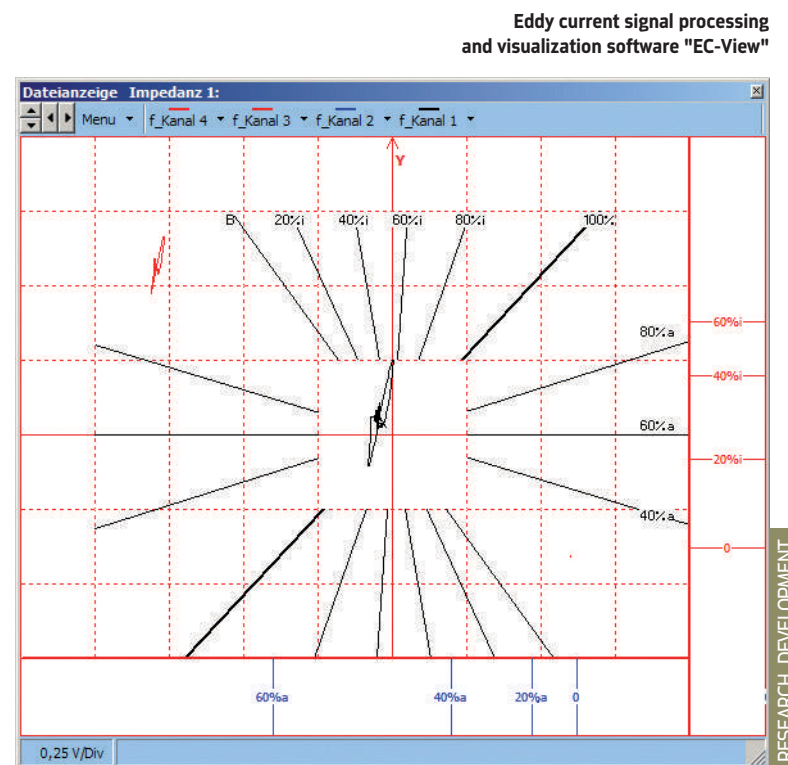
Eddy current signal processing and visualization software "EC-View"

Dateianzeige Impedanz 1:

Menu f_Kanal 4 f_Kanal 3 f_Kanal 2 f_Kanal 1

Y

B 20%i 40%i 60%i 80%i 100%

80%a

60%a

40%a

60%i

40%i

20%i

0

60%a 40%a 20%a 0

0,25 V/Div

RESEARCH DEVELOPMENT